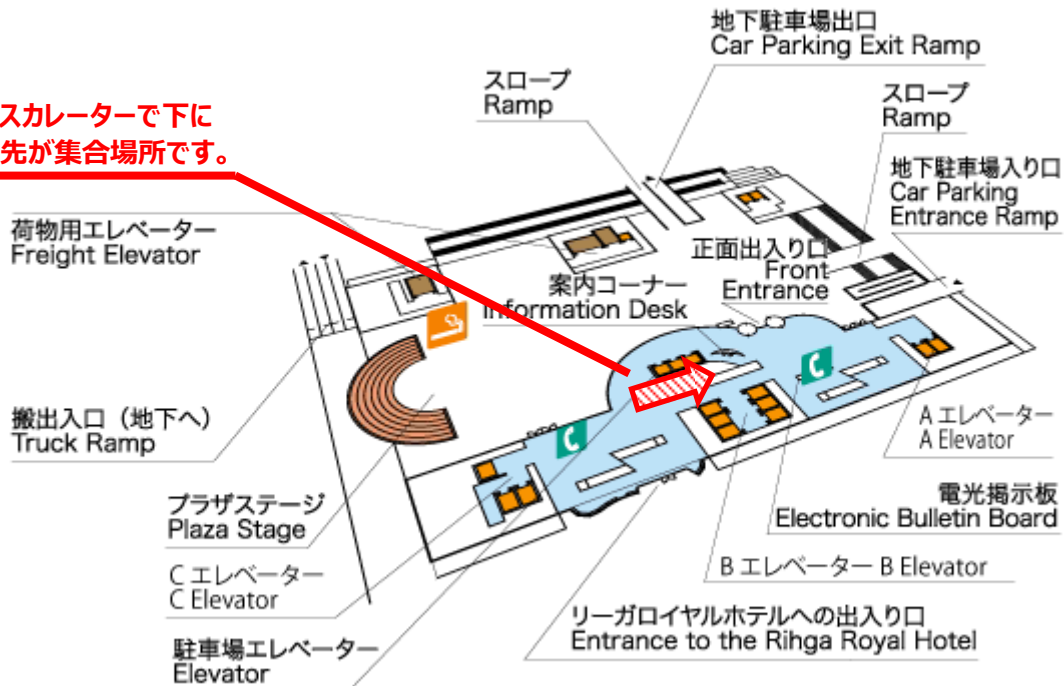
地下駐車場出口
Car Parking Exit Ramp

スロープ
Ramp

スロープ
Ramp

スカレーターで下に
先が集合場所です。

地下駐車場入り口
Car Parking
Entrance Ramp

荷物用エレベーター
Freight Elevator

正面出入り口
Front
Entrance

案内コーナー
Information Desk

搬出入口（地下へ）
Truck Ramp

A エレベーター
A Elevator

電光掲示板
Electronic Bulletin Board

プラザステージ
Plaza Stage

C エレベーター
C Elevator

B エレベーター B Elevator

リーガロイヤルホテルへの出入り口
Entrance to the Rihga Royal Hotel

駐車場エレベーター
Elevator